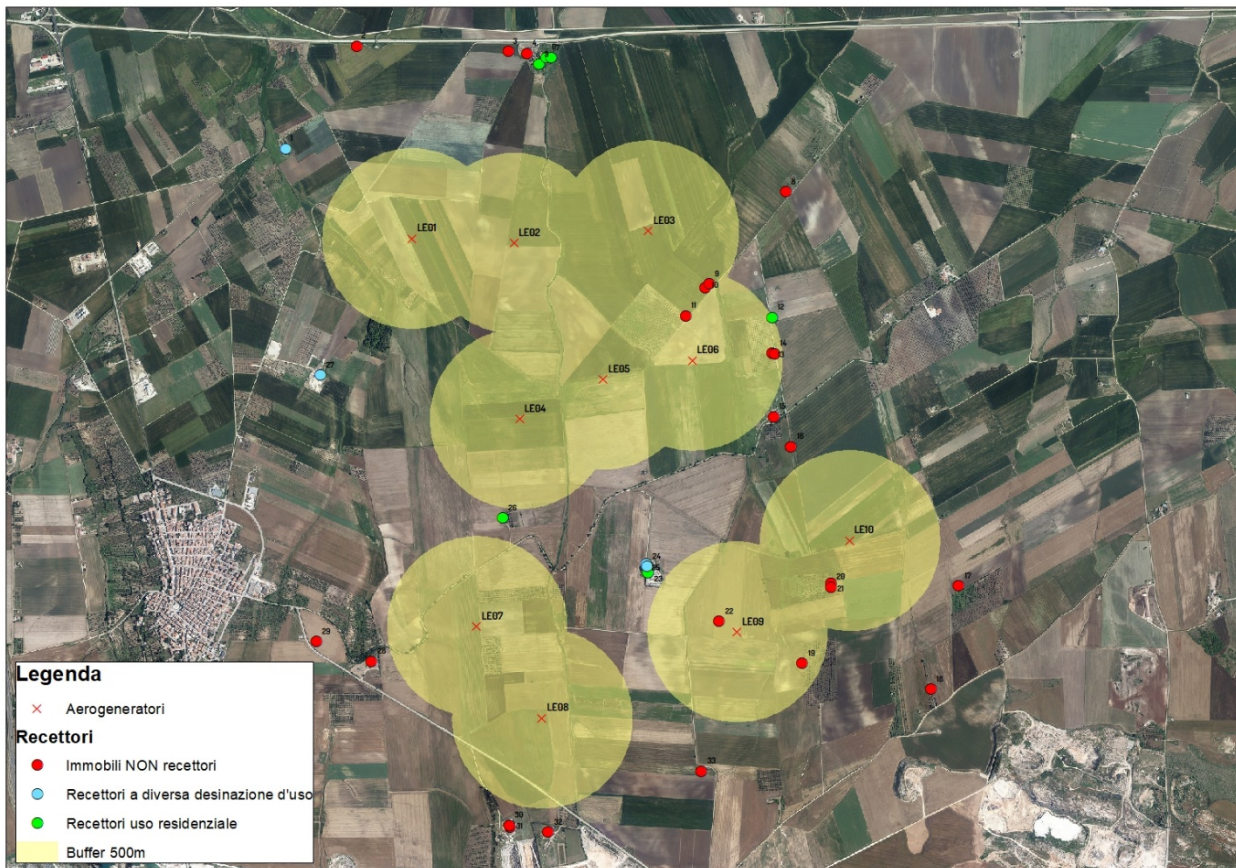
LE01
LE02
LE03
LE04
LE05
LE06
LE07
LE08
LE09
LE10

1
2
3
4
5
6
7
8
9
10
11
12
14
15
16
17
18
19
20
21
22
23
24
25
26
27
28
29
30
31
32
33

Legenda
Aerogeneratori
Recettori
Immobili NON recettori
Recettori a diversa desinazione d'uso
Recettori uso residenziale
Buffer 500m